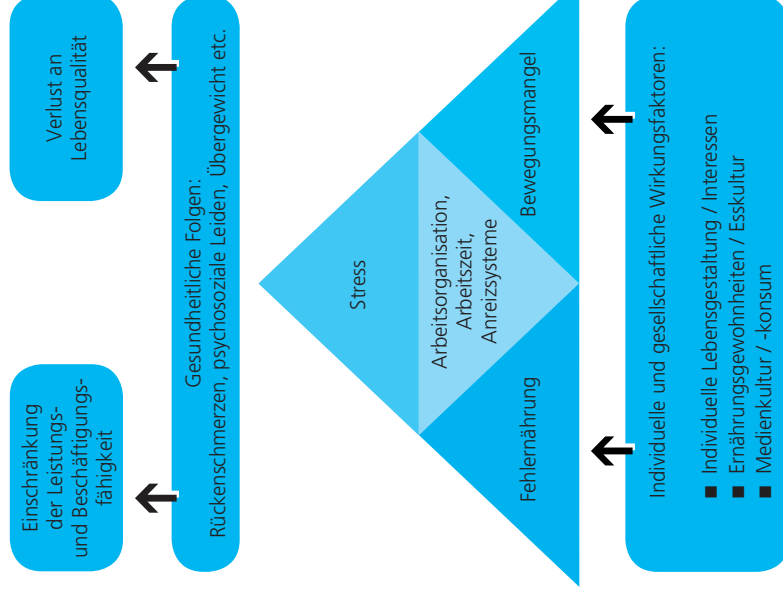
Individuelle und gesellschaftliche Wirkungsfaktoren:
■ Individuelle Lebensgestaltung / Interessen
■ Ernährungsgewohnheiten / Esskultur
■ Medienkultur / -konsum

Bewegungsmangel

Stress

Arbeitsorganisation, Arbeitszeit, Anreizsysteme

Fehlernährung

Gesundheitliche Folgen:
Rückenschmerzen, psychosoziale Leiden, Übergewicht etc.

Verlust an Lebensqualität

Einschränkung der Leistungs- und Beschäftigungsfähigkeit